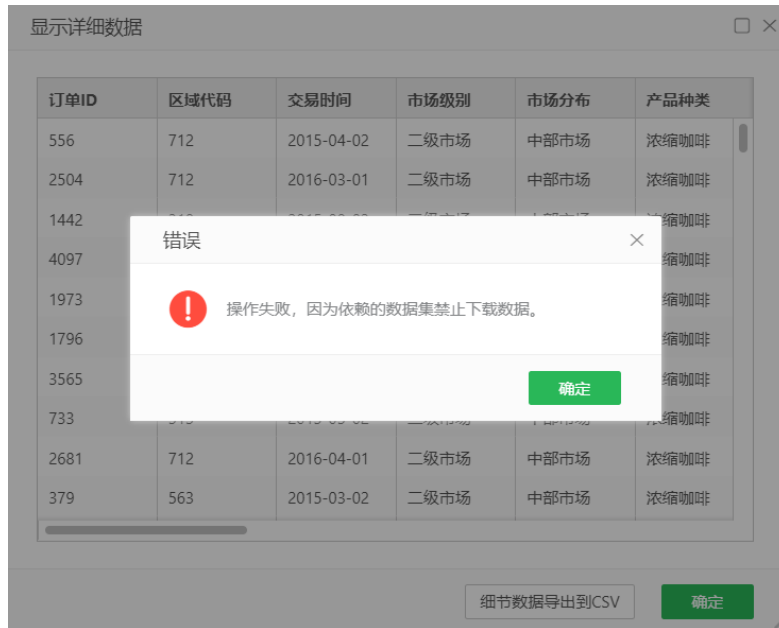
显示详细数据

| 订单ID | 区域代码 | 交易时间 | 市场级别 | 市场分布 | 产品种类 |
|---|---|---|---|---|---|
| 556 | 712 | 2015-04-02 | 二级市场 | 中部市场 | 浓缩咖啡 |
| 2504 | 712 | 2016-03-01 | 二级市场 | 中部市场 | 浓缩咖啡 |
| 1442 | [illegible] | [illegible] | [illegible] | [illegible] | 浓缩咖啡 |
| 4097 | | | | | 浓缩咖啡 |
| 1973 | | | | | 浓缩咖啡 |
| 1796 | | | | | 浓缩咖啡 |
| 3565 | | | | | 浓缩咖啡 |
| 733 | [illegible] | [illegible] | 二级市场 | 中部市场 | 浓缩咖啡 |
| 2681 | 712 | 2016-04-01 | 二级市场 | 中部市场 | 浓缩咖啡 |
| 379 | 563 | 2015-03-02 | 二级市场 | 中部市场 | 浓缩咖啡 |

错误

操作失败，因为依赖的数据集禁止下载数据。

确定

细节数据导出到CSV

确定